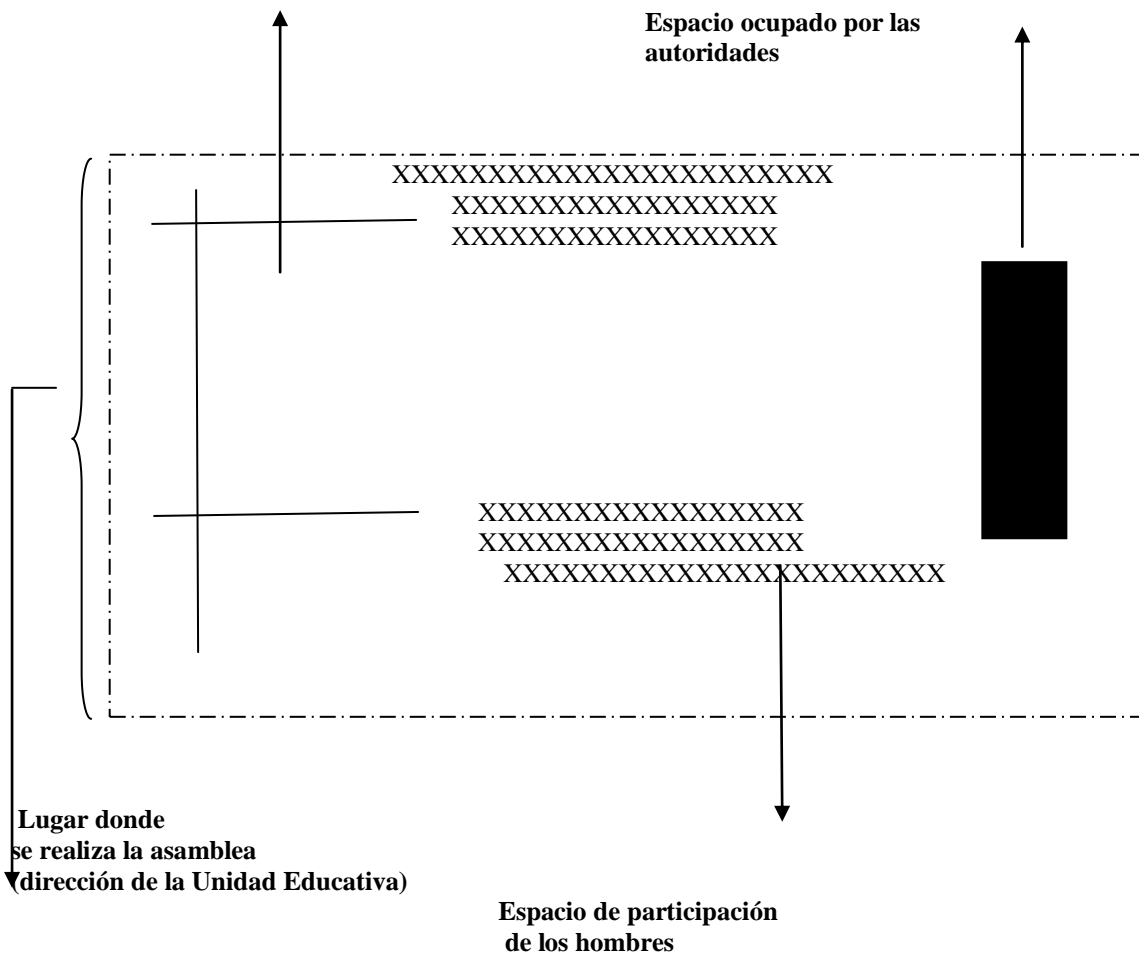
Espacio ocupado por las autoridades

XXXXXXXXXXXXXXXXXXXXXXX
XXXXXXXXXXXXXXXXX
XXXXXXXXXXXXXXXXX

XXXXXXXXXXXXXXXXX
XXXXXXXXXXXXXXXXX
XXXXXXXXXXXXXXXXXXXXXXX

Lugar donde se realiza la asamblea (dirección de la Unidad Educativa)

Espacio de participación de los hombres